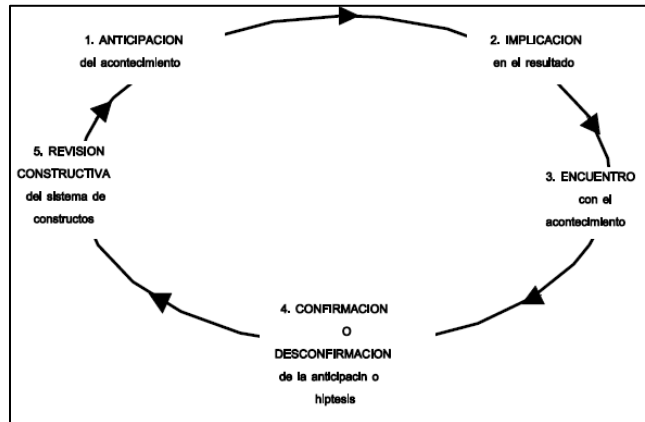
1. ANTICIPACION
del acontecimiento

2. IMPLICACION
en el resultado

3. ENCUENTRO
con el
acontecimiento

4. CONFIRMACION
O
DESCONFIRMACION
de la anticipacin o
hiptesis

5. REVISION
CONSTRUCTIVA
del sistema de
constructos